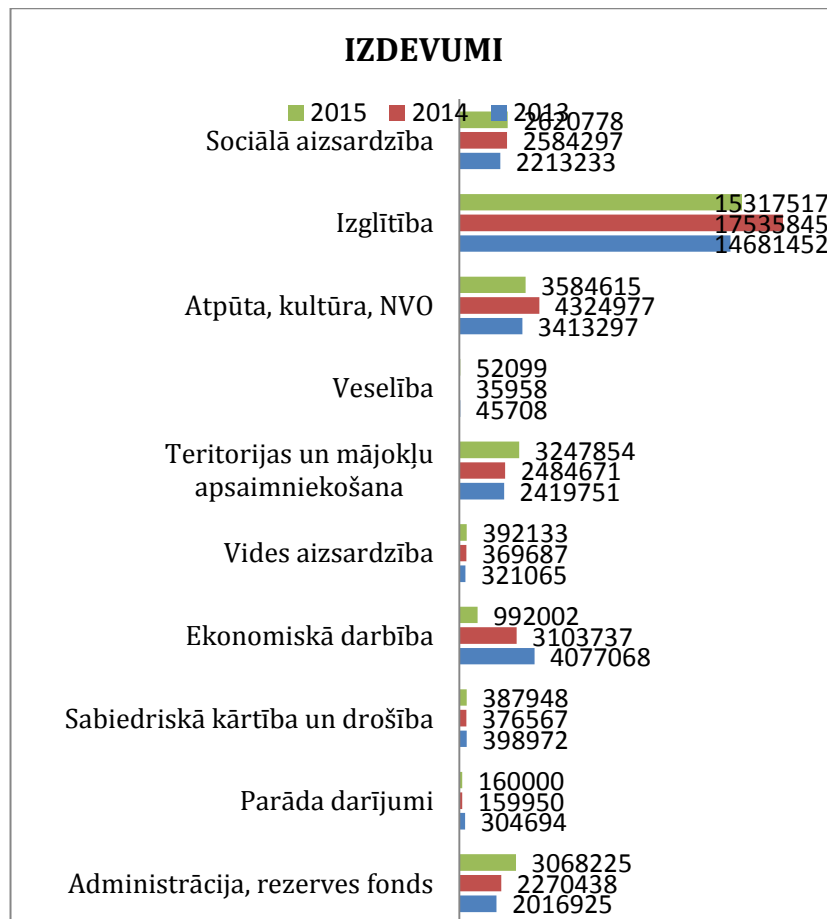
IZDEVUMI

2015 2014 2013

Sociālā aizsardzība
2620778
2584297
2213233

Izglītība
15317517
17535845
14681452

Atpūta, kultūra, NVO
3584615
4324977
3413297

Veselība
52099
35958
45708

Teritorijas un mājokļu apsaimniekošana
3247854
2484671
2419751

Vides aizsardzība
392133
369687
321065

Ekonomiskā darbība
992002
3103737
4077068

Sabiedriskā kārtība un drošība
387948
376567
398972

Parāda darījumi
160000
159950
304694

Administrācija, rezerves fonds
3068225
2270438
2016925